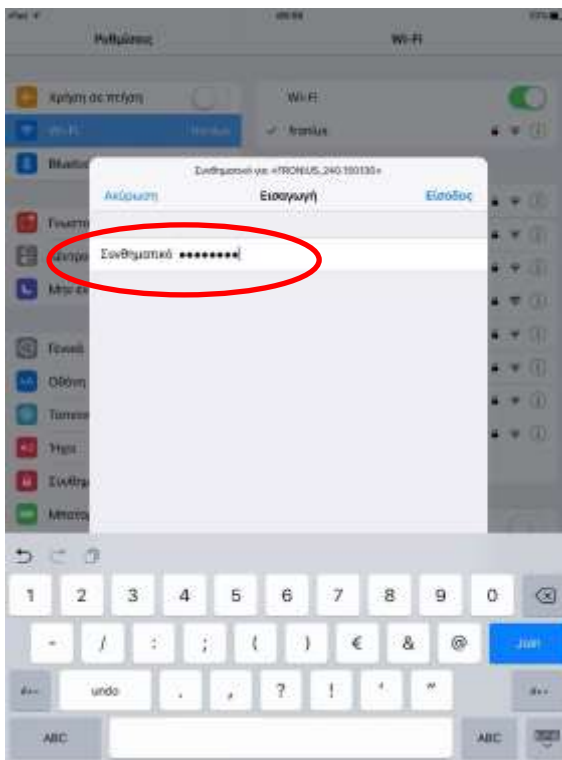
iPad
09:56
Ρυθμίσεις
Wi-Fi
Χρήση σε πτήση
Wi-Fi
Wi-Fi
fronius
Bluetoo
Συνθηματικό για «FRONIUS_240.100130»
Ακύρωση
Εισαγωγή
Είσοδος
Συνθηματικό ••••••••
Γενικά
Οθόνη
Ήχοι
undo
1 2 3 4 5 6 7 8 9 0
- / : ; ( ) € & @
Join
#+=
. , ? ! ' "
ABC
ABC